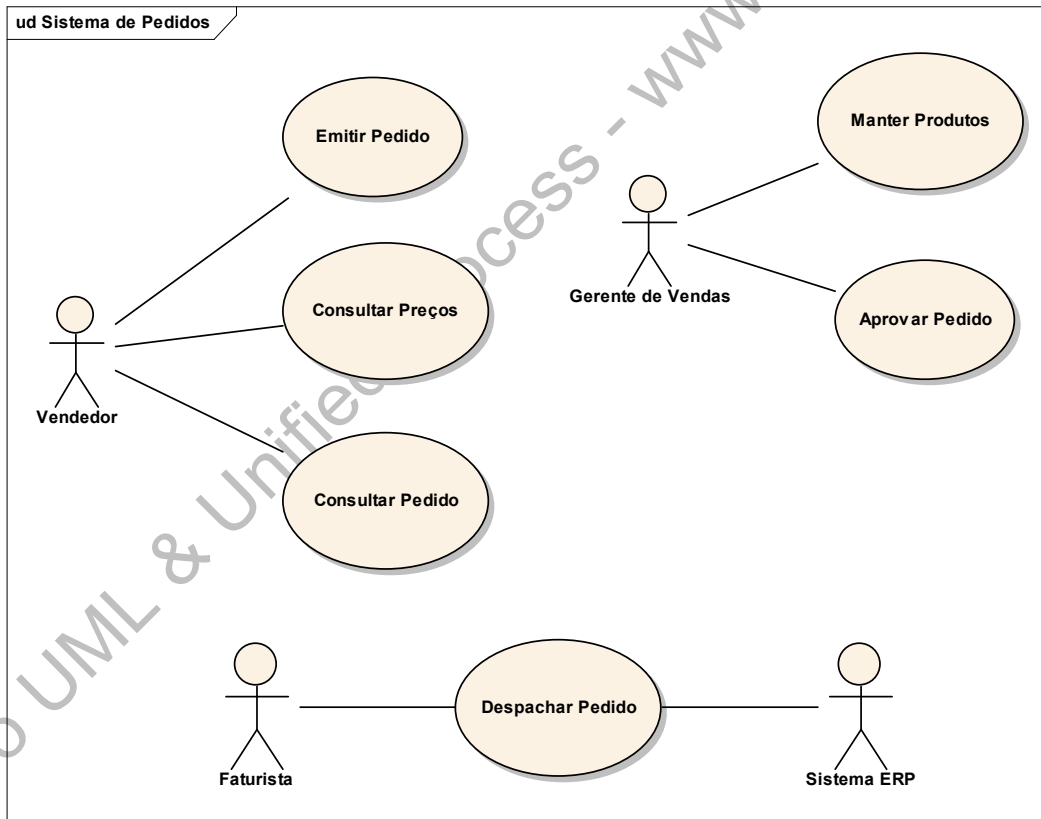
ud Sistema de Pedidos

Emitir Pedido

Manter Produtos

Gerente de Vendas

Consultar Preços

Aprovar Pedido

Vendedor

Consultar Pedido

Despachar Pedido

Faturista

Sistema ERP

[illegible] UML & Unified Process - www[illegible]